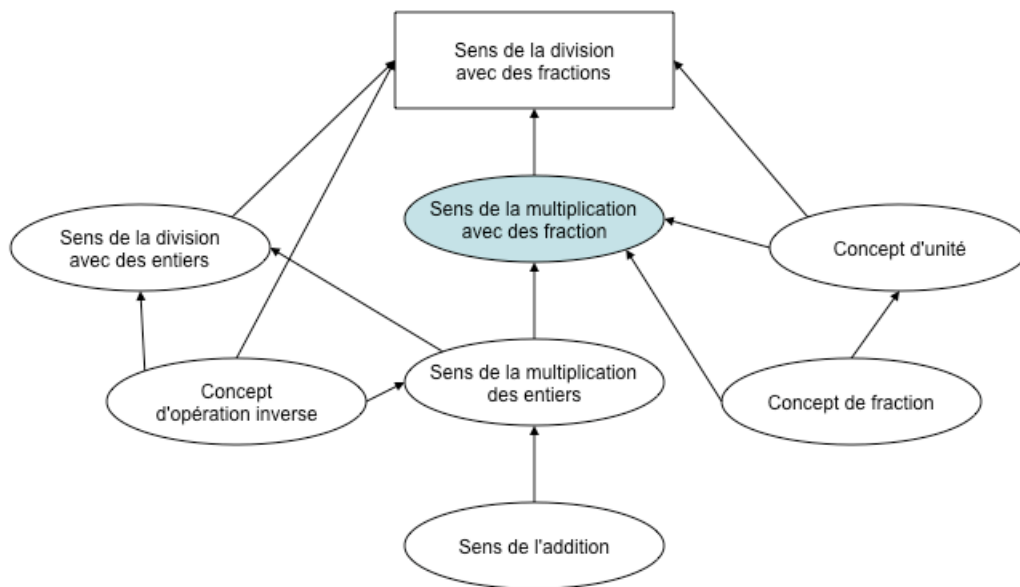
Sens de la division avec des fractions

Sens de la multiplication avec des fraction

Sens de la division avec des entiers

Concept d'unité

Concept d'opération inverse

Sens de la multiplication des entiers

Concept de fraction

Sens de l'addition